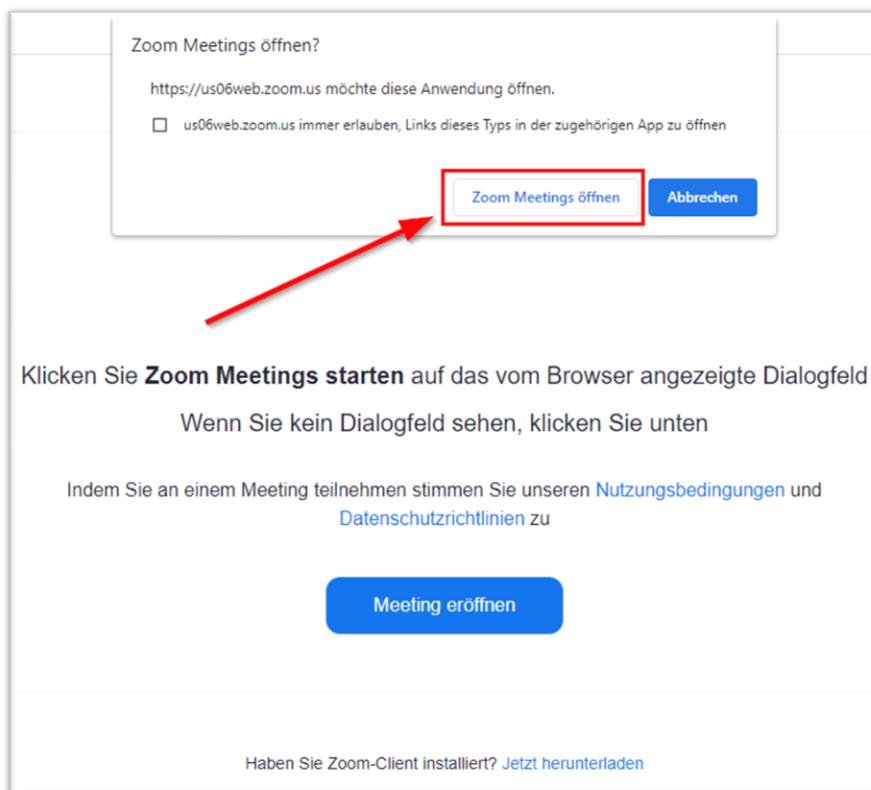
Zoom Meetings öffnen?

https://us06web.zoom.us möchte diese Anwendung öffnen.

us06web.zoom.us immer erlauben, Links dieses Typs in der zugehörigen App zu öffnen

Zoom Meetings öffnen

Abbrechen

Klicken Sie **Zoom Meetings starten** auf das vom Browser angezeigte Dialogfeld

Wenn Sie kein Dialogfeld sehen, klicken Sie unten

Indem Sie an einem Meeting teilnehmen stimmen Sie unseren Nutzungsbedingungen und Datenschutzrichtlinien zu

Meeting eröffnen

Haben Sie Zoom-Client installiert? Jetzt herunterladen